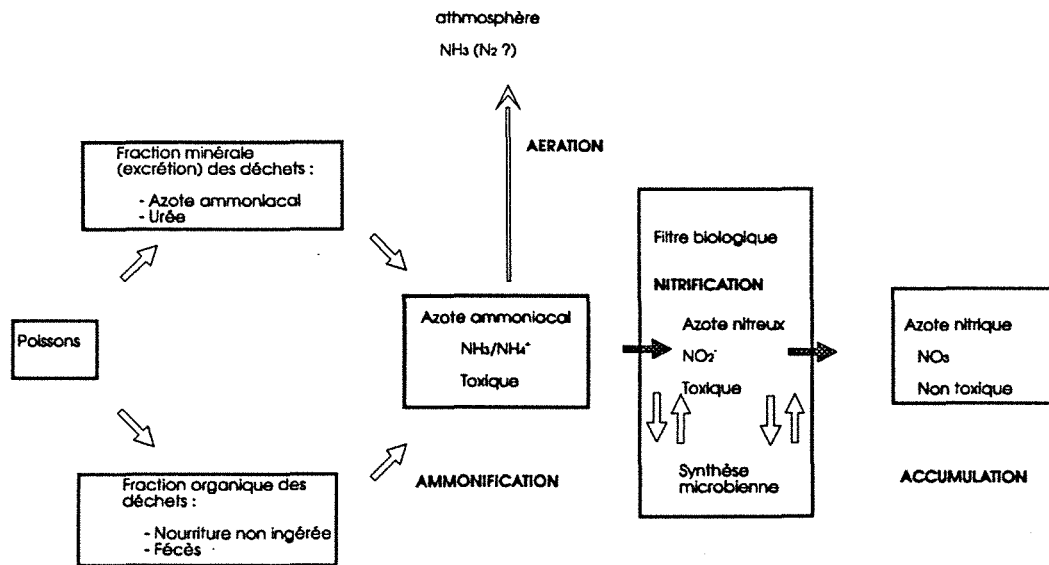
athmosphère

$NH_3$ ($N_2$ ?)

AERATION

Fraction minérale (excrétion) des déchets :

- Azote ammoniacal
- Urée

Poissons

Fraction organique des déchets :

- Nourriture non ingérée
- Fécès

Azote ammoniacal

$NH_3/NH_4^+$

Toxique

AMMONIFICATION

Filtre biologique

NITRIFICATION

Azote nitreux

$NO_2^-$

Toxique

Synthèse microbienne

Azote nitrique

$NO_3$

Non toxique

ACCUMULATION